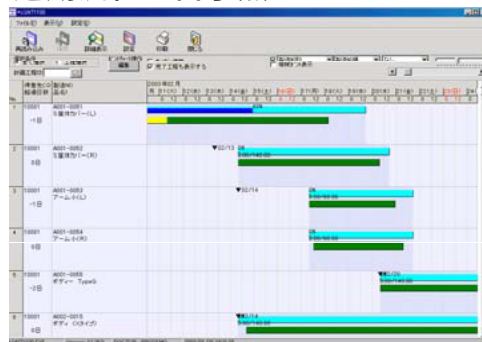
ファイル(F) 表示(V) 設定(S)

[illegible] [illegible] 詳細表示 設定 印刷 閉じる

完了工程も表示する

2003年02月

| No | | | |
|---|---|---|---|
| 1 | 10001 | A001-0051 | |
| | -1日 | 5速伝力(一(L) | |
| 2 | 10001 | A001-0052 | ▼02/13 |
| | 0日 | 5速伝力(一(R) | |
| 3 | 10001 | A001-0053 | ▼02/14 |
| | -1日 | アームタ(L) | |
| 4 | 10001 | A001-0054 | |
| | 0日 | アームタ(R) | |
| 5 | 10001 | A001-0055 | ▼02/20 |
| | -2日 | ボディー Type5 | |
| 6 | 10001 | A002-0015 | ▼02/14 |
| | 0日 | ボディ (X)タイプ | |